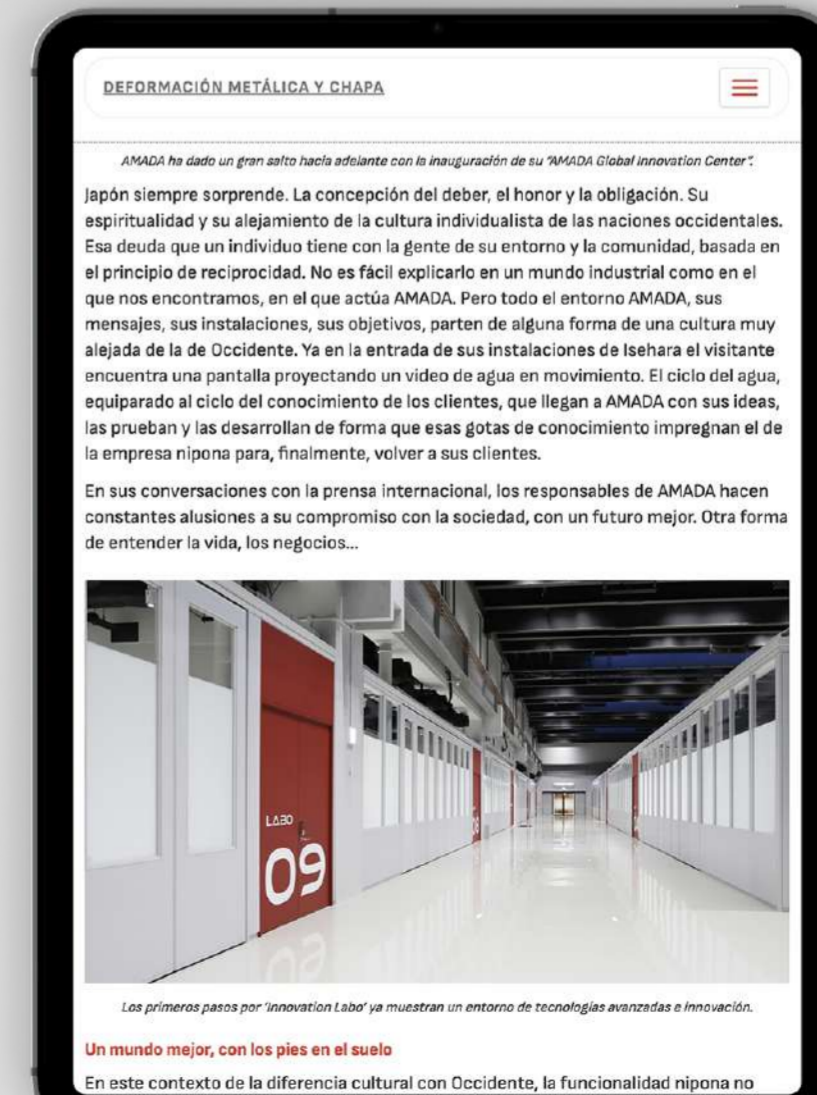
DEFORMACIÓN METÁLICA Y CHAPA

AMADA ha dado un gran salto hacia adelante con la inauguración de su "AMADA Global Innovation Center".

Japón siempre sorprende. La concepción del deber, el honor y la obligación. Su espiritualidad y su alejamiento de la cultura individualista de las naciones occidentales. Esa deuda que un individuo tiene con la gente de su entorno y la comunidad, basada en el principio de reciprocidad. No es fácil explicarlo en un mundo industrial como en el que nos encontramos, en el que actúa AMADA. Pero todo el entorno AMADA, sus mensajes, sus instalaciones, sus objetivos, parten de alguna forma de una cultura muy alejada de la de Occidente. Ya en la entrada de sus instalaciones de Isehara el visitante encuentra una pantalla proyectando un video de agua en movimiento. El ciclo del agua, equiparado al ciclo del conocimiento de los clientes, que llegan a AMADA con sus ideas, las prueban y las desarrollan de forma que esas gotas de conocimiento impregnan el de la empresa nipona para, finalmente, volver a sus clientes.

En sus conversaciones con la prensa internacional, los responsables de AMADA hacen constantes alusiones a su compromiso con la sociedad, con un futuro mejor. Otra forma de entender la vida, los negocios...

LABO
09

Los primeros pasos por 'Innovation Labo' ya muestran un entorno de tecnologías avanzadas e innovación.

Un mundo mejor, con los pies en el suelo

En este contexto de la diferencia cultural con Occidente, la funcionalidad nipona no